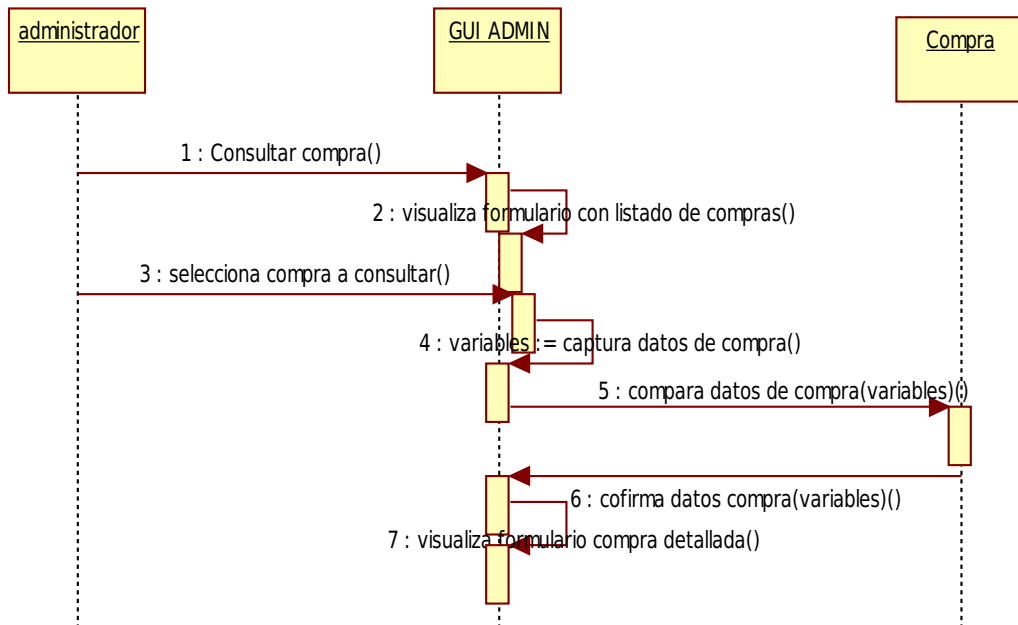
administrador

GUI ADMIN

Compra

1 : Consultar compra()

2 : visualiza formulario con listado de compras()

3 : selecciona compra a consultar()

4 : variables := captura datos de compra()

5 : compara datos de compra(variables)()

6 : cofirma datos compra(variables)()

7 : visualiza formulario compra detallada()